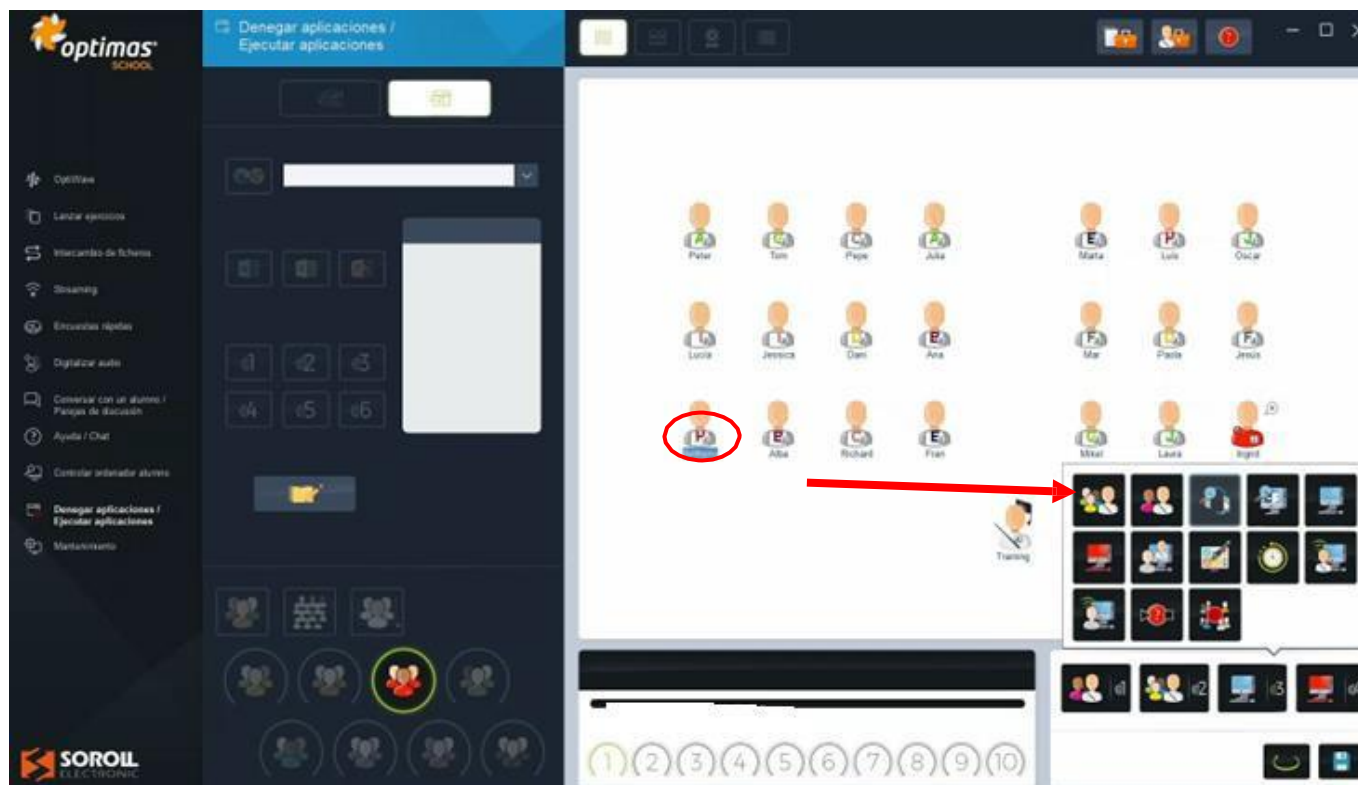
optimas SCHOOL

Denegar aplicaciones / Ejecutar aplicaciones

OptiWave
Lanzar ejercicios
Intercambio de ficheros
Streaming
Encuestas rápidas
Digitalizar audio
Conversar con un alumno / Parejas de discusión
Ayuda / Chat
Controlar ordenador alumno
Denegar aplicaciones / Ejecutar aplicaciones
Mantenimiento

SOROLL ELECTRONIC

Peter
Tom
Pepe
Julia
Marta
Luis
Oscar
Lucía
Jessica
Dani
Ana
Mar
Paola
Jesús
Alba
Richard
Fran
Mikel
Laura
Ingrid
Training

1 2 3 4 5 6 7 8 9 10